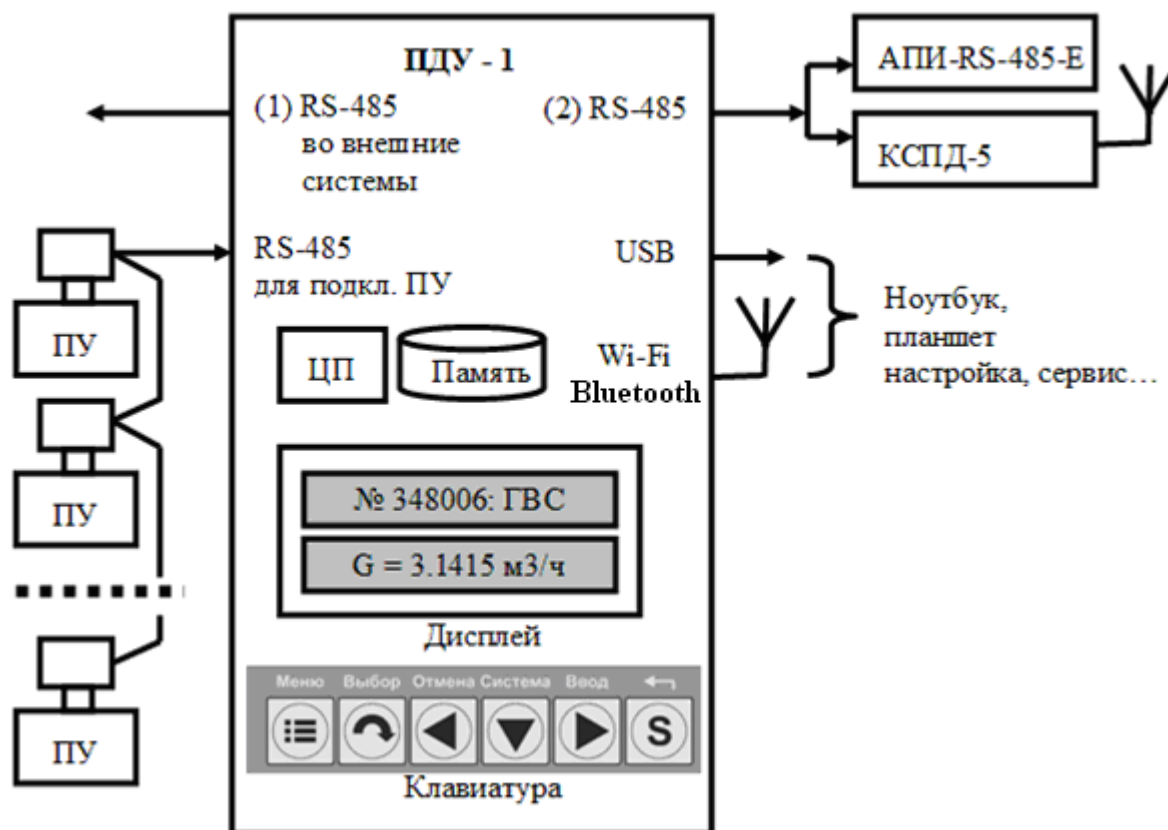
ПДУ - 1

(1) RS-485 во внешние системы

(2) RS-485

АПИ-RS-485-E

КСПД-5

RS-485 для подкл. ПУ

USB

Ноутбук, планшет настройка, сервис…

ЦП

Память

Wi-Fi Bluetooth

ПУ

ПУ

ПУ

№ 348006: ГВС

G = 3.1415 м3/ч

Дисплей

Меню Выбор Отмена Система Ввод

S

Клавиатура